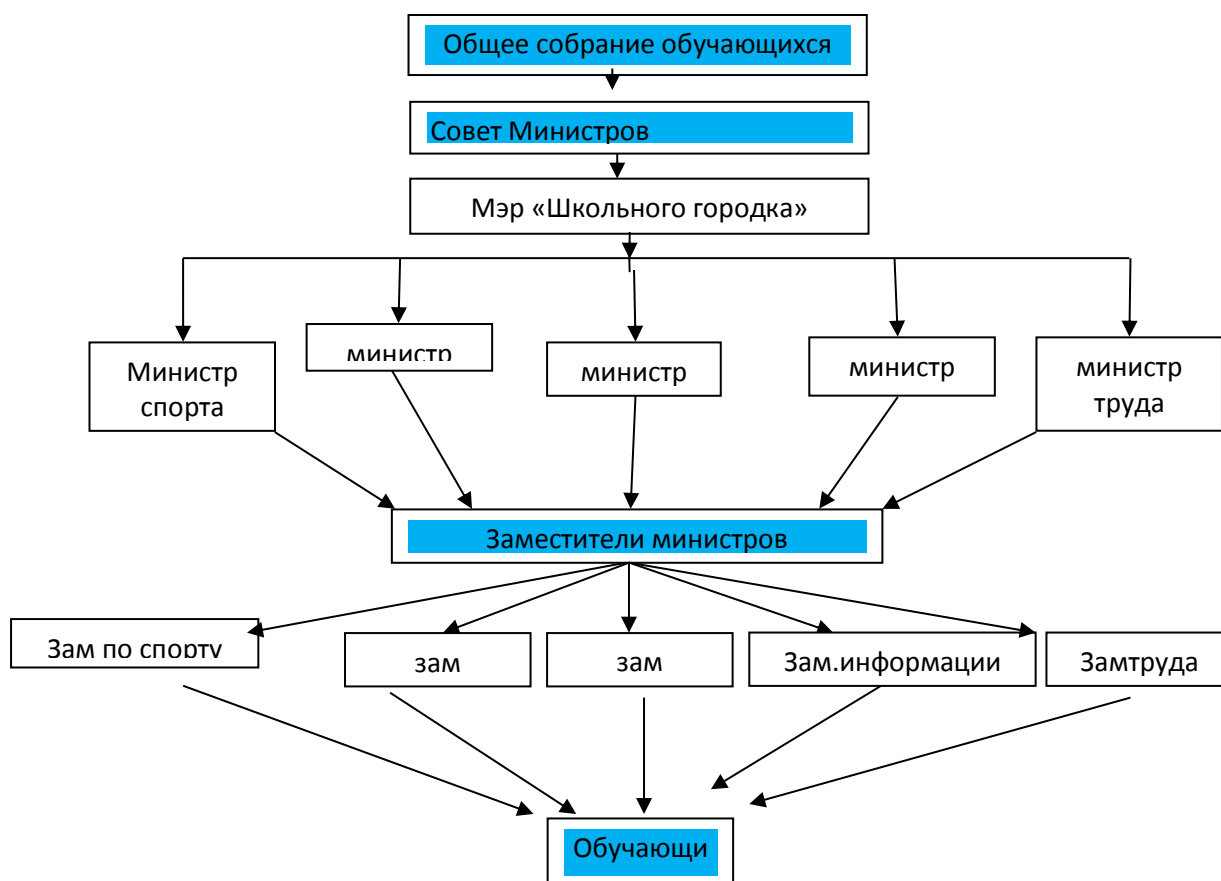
Общее собрание обучающихся

Совет Министров

Мэр «Школьного городка»

Министр спорта

министр

министр

министр

министр труда

Заместители министров

Зам по спорту

зам

зам

Зам.информации

Замтруда

Обучающи